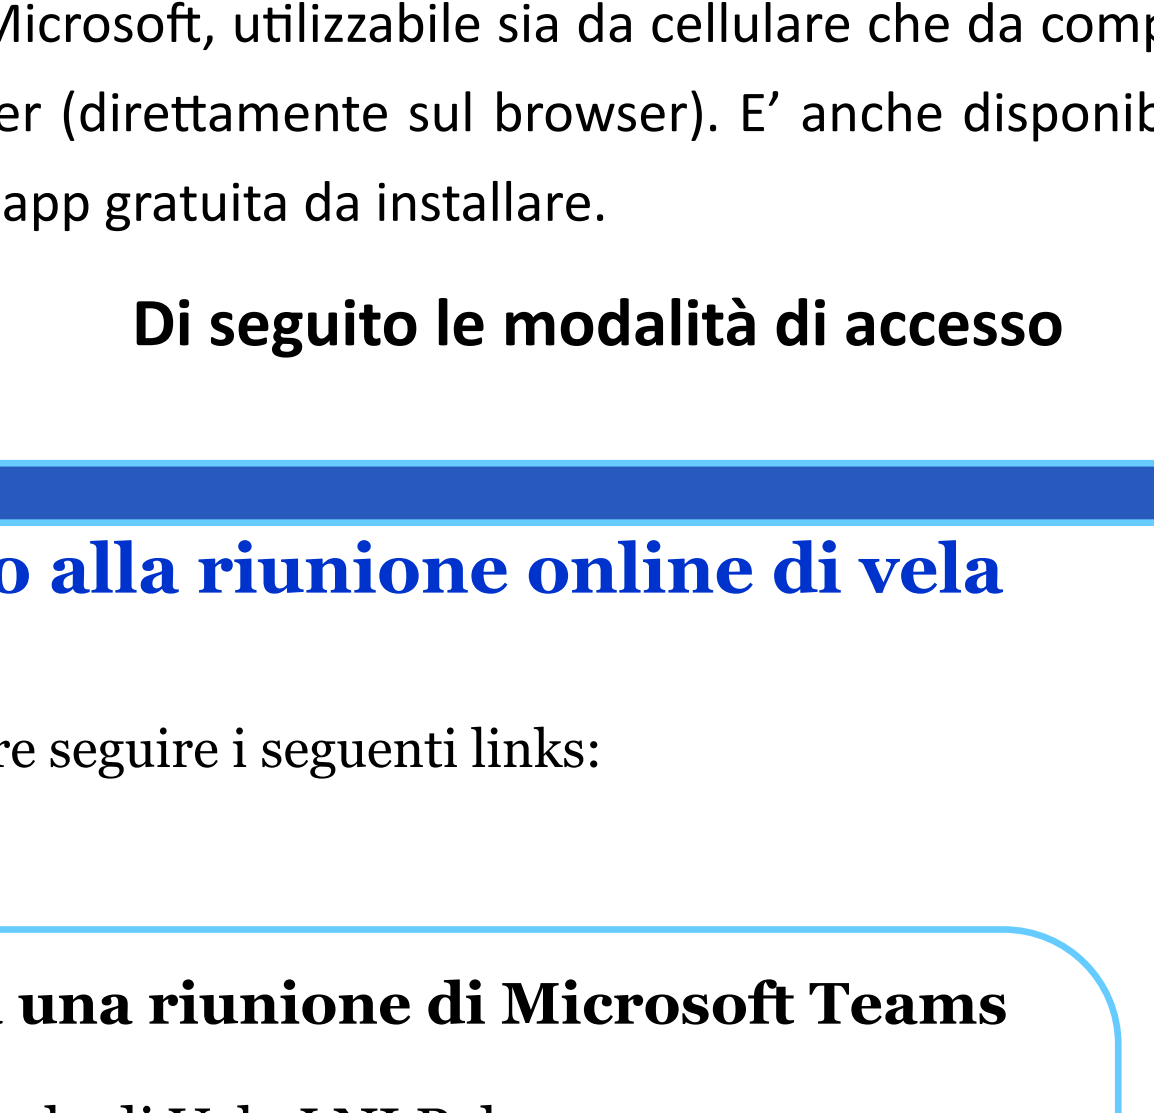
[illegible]icrosoft, utilizzabile sia da cellulare che da comp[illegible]

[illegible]er (direttamente sul browser). E' anche disponib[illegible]

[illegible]app gratuita da installare.

Di seguito le modalità di accesso

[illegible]o alla riunione online di vela

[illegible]re seguire i seguenti links:

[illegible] una riunione di Microsoft Teams

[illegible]